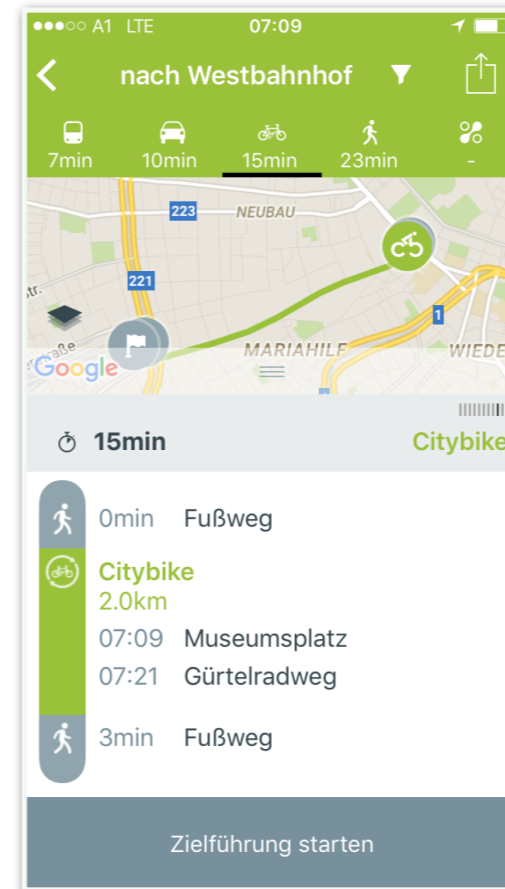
●●●○○ A1 LTE 07:09

nach Westbahnhof

7min 10min 15min 23min -

223 NEUBAU
221
Str.
1
aße
Google MARIAHILF WIEDE

15min Citybike

0min Fußweg

Citybike
2.0km
07:09 Museumsplatz
07:21 Gürtelradweg

3min Fußweg

Zielführung starten